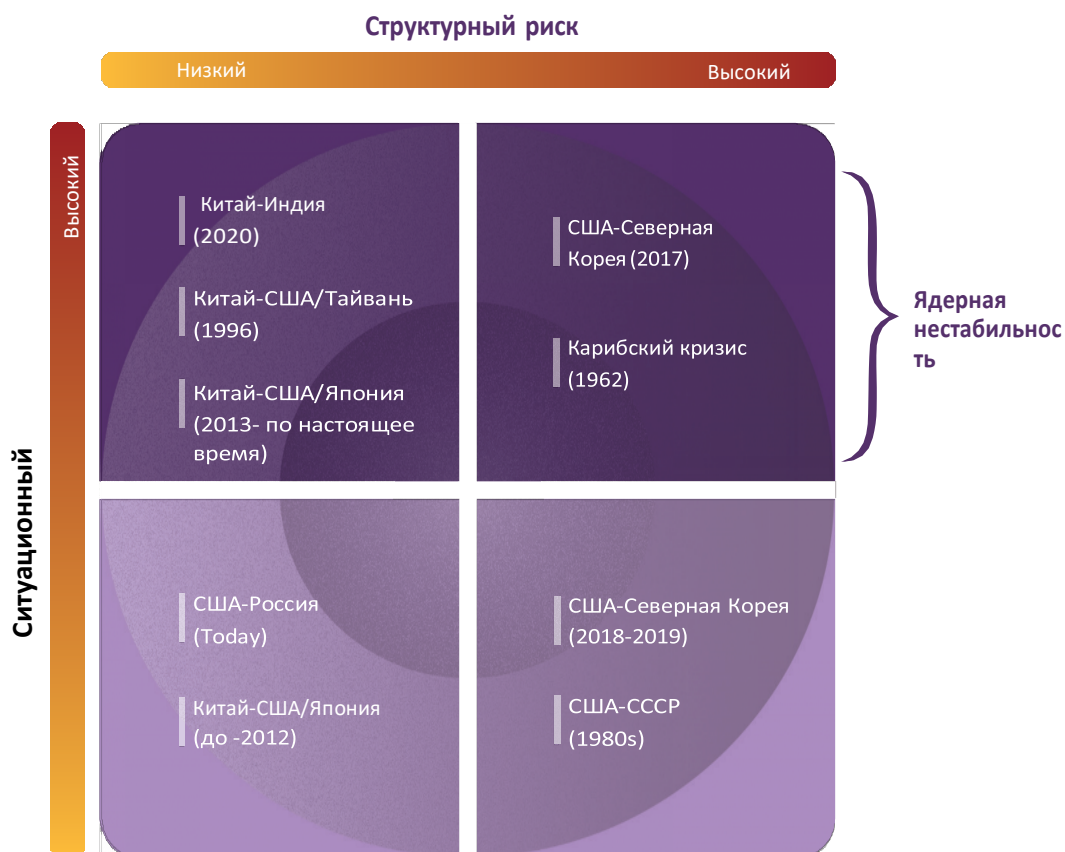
Структурный риск

Низкий

Высокий

Высокий

Ситуационный

Китай-Индия (2020)

Китай-США/Тайвань (1996)

Китай-США/Япония (2013- по настоящее время)

США-Северная Корея (2017)

Карибский кризис (1962)

Ядерная нестабильность

США-Россия (Today)

Китай-США/Япония (до -2012)

США-Северная Корея (2018-2019)

США-СССР (1980s)